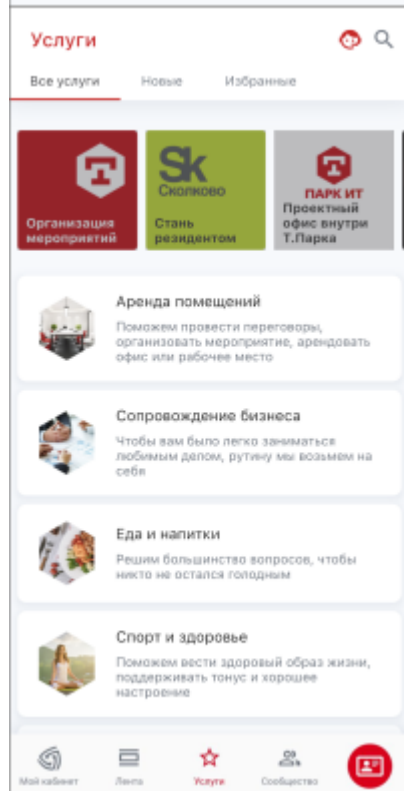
Услуги

Все услуги Новые Избранные

Организация мероприятий

Sk Сколково
Стань резидентом

ПАРК ИТ
Проектный офис внутри Т.Парка

Аренда помещений
Поможем провести переговоры, организовать мероприятие, арендовать офис или рабочее место

Сопровождение бизнеса
Чтобы вам было легко заниматься любимым делом, рутину мы возьмем на себя

Еда и напитки
Решим большинство вопросов, чтобы никто не остался голодным

Спорт и здоровье
Поможем вести здоровый образ жизни, поддерживать тонус и хорошее настроение

Мой кабинет Лента Услуги Сообщество